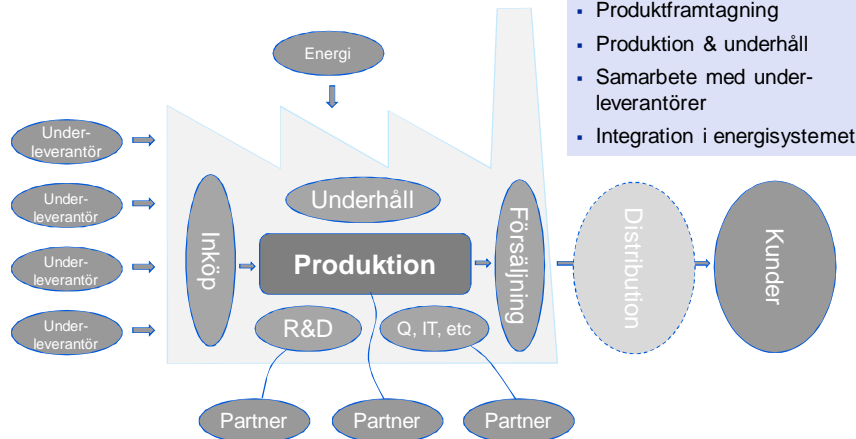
- Produktframtagning
- Produktion & underhåll
- Samarbete med underleverantörer
- Integration i energisystemet

Energi

Underleverantör

Underleverantör

Underleverantör

Underleverantör

Underhåll

Inköp

Produktion

Försäljning

Distribution

Kunder

R&D

Q, IT, etc

Partner

Partner

Partner